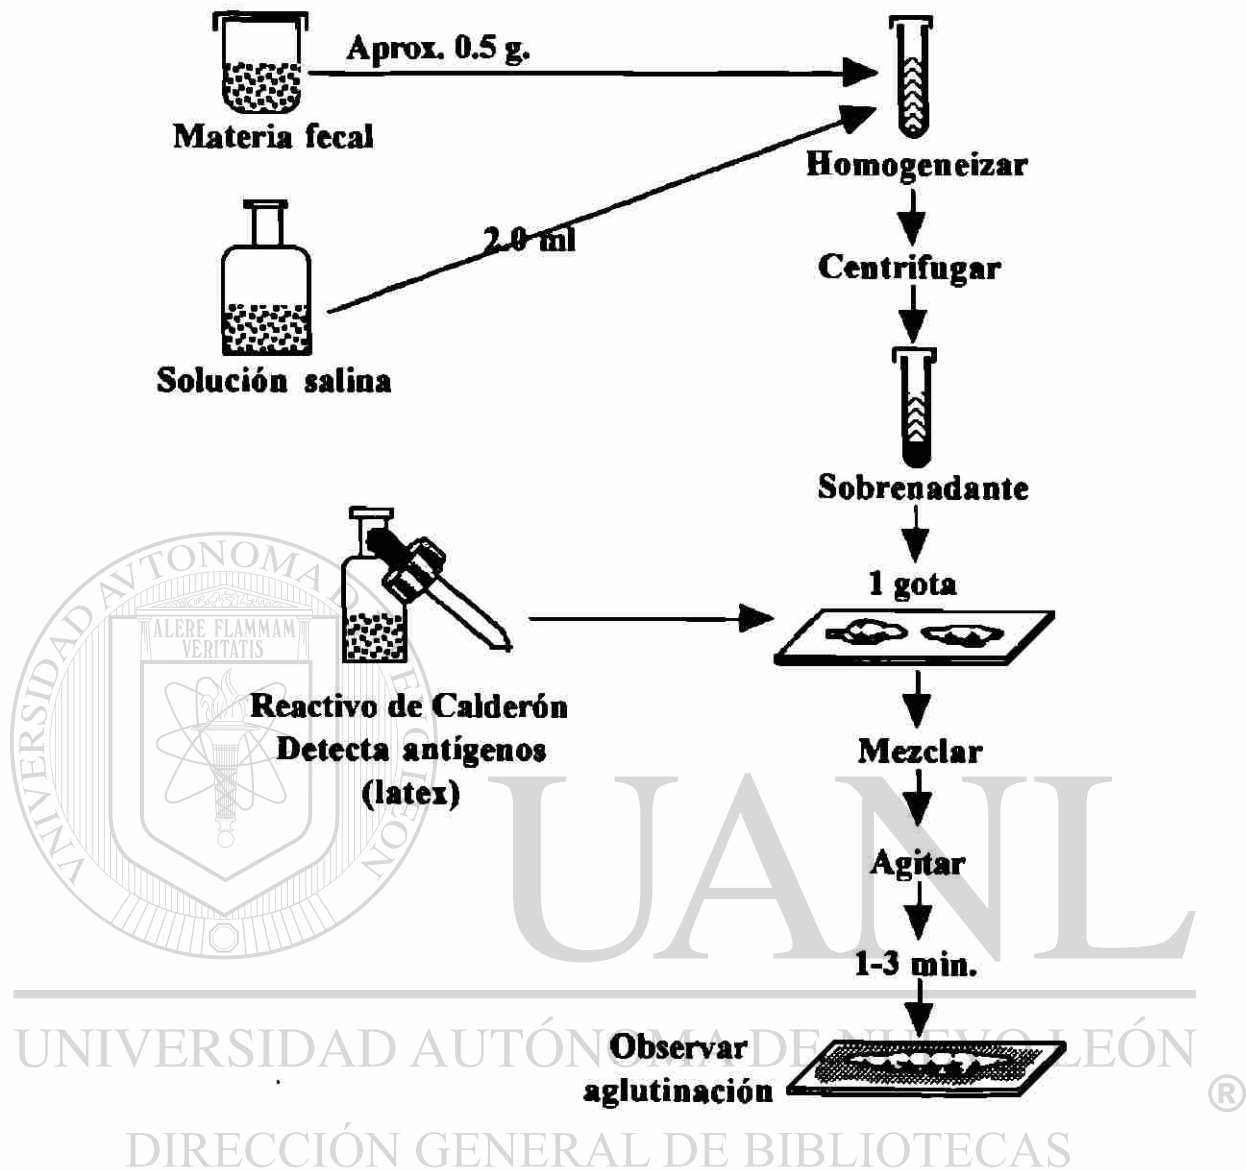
Aprox. 0.5 g.

Materia fecal

Homogeneizar

2.0 ml

Centrifugar

Solución salina

Sobrenadante

1 gota

Reactivo de Calderón
Detecta antígenos
(latex)

Mezclar

Agitar

1-3 min.

Observar
aglutinación

UNIVERSIDAD AUTÓNOMA DE NUEVO LEÓN
ALERE FLAMMAM VERITATIS
UANL
UNIVERSIDAD AUTÓNOMA DE NUEVO LEÓN ®
DIRECCIÓN GENERAL DE BIBLIOTECAS